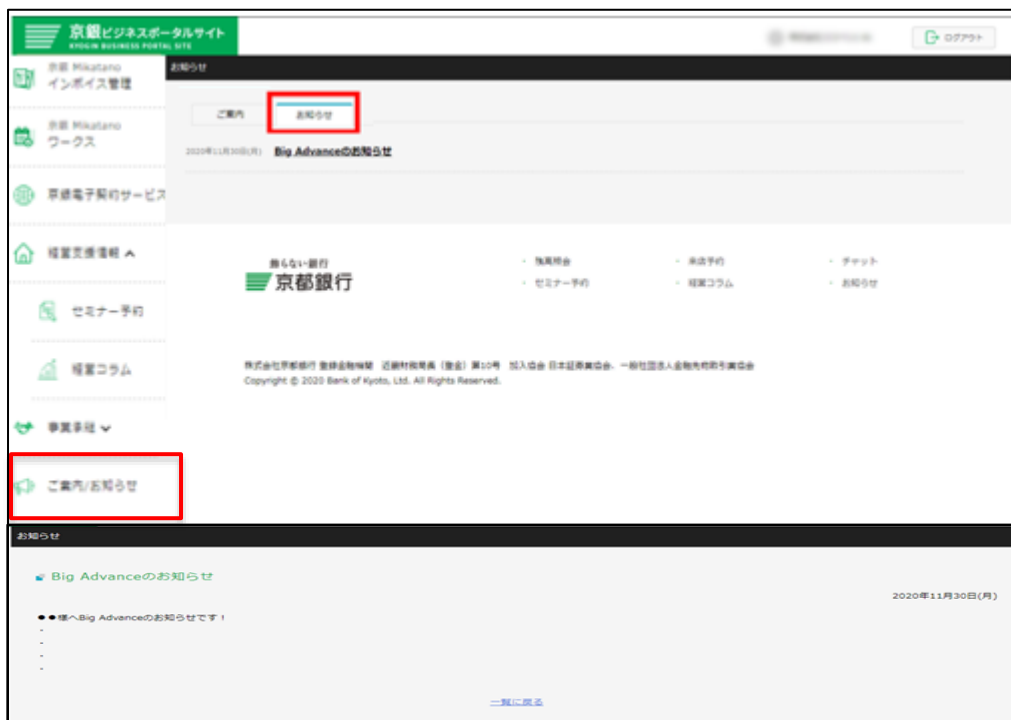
京銀ビジネスポータルサイト
KYOGIN BUSINESS PORTAL SITE

ログアウト

京銀 Mikatano
インボイス管理

京銀 Mikatano
ワークス

京銀電子契約サービス

経営支援情報

セミナー予約

経営コラム

事業承継

ご案内/お知らせ

お知らせ

ご案内

お知らせ

2020年11月30日(月)　Big Advanceのお知らせ

飾らない銀行
京都銀行

・施策照会
・セミナー予約
・来店予約
・経営コラム
・チャット
・お知らせ

株式会社京都銀行 登録金融機関 近畿財務局長（登金）第10号 加入協会 日本証券業協会、一般社団法人金融先物取引業協会
Copyright © 2020 Bank of Kyoto, Ltd. All Rights Reserved.

お知らせ

Big Advanceのお知らせ

2020年11月30日(月)

●●様へBig Advanceのお知らせです！
-
-
-
-

一覧に戻る